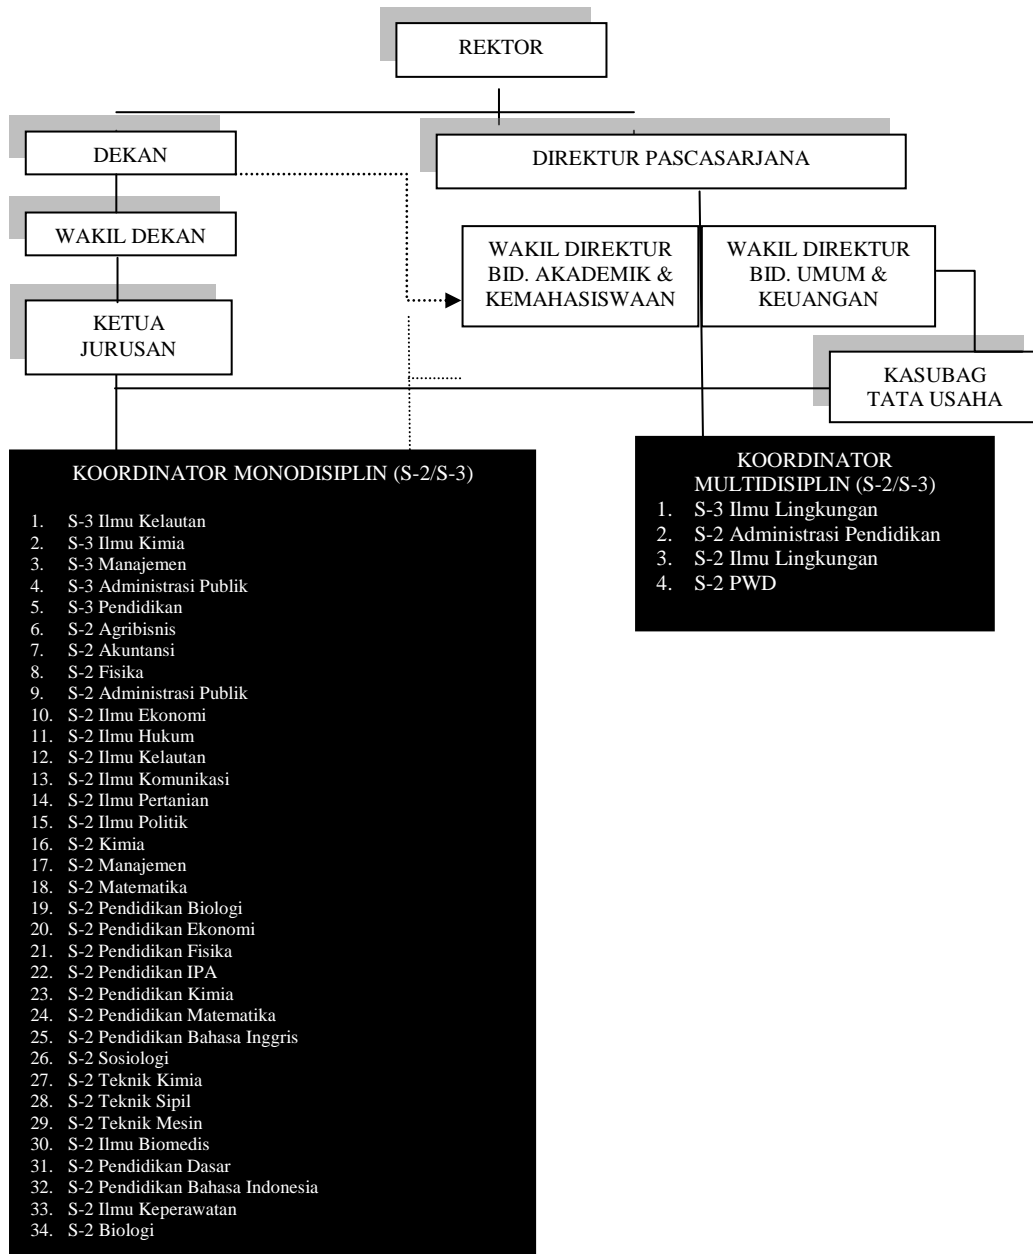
REKTOR

DEKAN

DIREKTUR PASCASARJANA

WAKIL DEKAN

WAKIL DIREKTUR BID. AKADEMIK & KEMAHASISWAAN

WAKIL DIREKTUR BID. UMUM & KEUANGAN

KETUA JURUSAN

KASUBAG TATA USAHA

KOORDINATOR MONODISIPLIN (S-2/S-3)

1. S-3 Ilmu Kelautan
2. S-3 Ilmu Kimia
3. S-3 Manajemen
4. S-3 Administrasi Publik
5. S-3 Pendidikan
6. S-2 Agribisnis
7. S-2 Akuntansi
8. S-2 Fisika
9. S-2 Administrasi Publik
10. S-2 Ilmu Ekonomi
11. S-2 Ilmu Hukum
12. S-2 Ilmu Kelautan
13. S-2 Ilmu Komunikasi
14. S-2 Ilmu Pertanian
15. S-2 Ilmu Politik
16. S-2 Kimia
17. S-2 Manajemen
18. S-2 Matematika
19. S-2 Pendidikan Biologi
20. S-2 Pendidikan Ekonomi
21. S-2 Pendidikan Fisika
22. S-2 Pendidikan IPA
23. S-2 Pendidikan Kimia
24. S-2 Pendidikan Matematika
25. S-2 Pendidikan Bahasa Inggris
26. S-2 Sosiologi
27. S-2 Teknik Kimia
28. S-2 Teknik Sipil
29. S-2 Teknik Mesin
30. S-2 Ilmu Biomedis
31. S-2 Pendidikan Dasar
32. S-2 Pendidikan Bahasa Indonesia
33. S-2 Ilmu Keperawatan
34. S-2 Biologi

KOORDINATOR MULTIDISIPLIN (S-2/S-3)

1. S-3 Ilmu Lingkungan
2. S-2 Administrasi Pendidikan
3. S-2 Ilmu Lingkungan
4. S-2 PWD